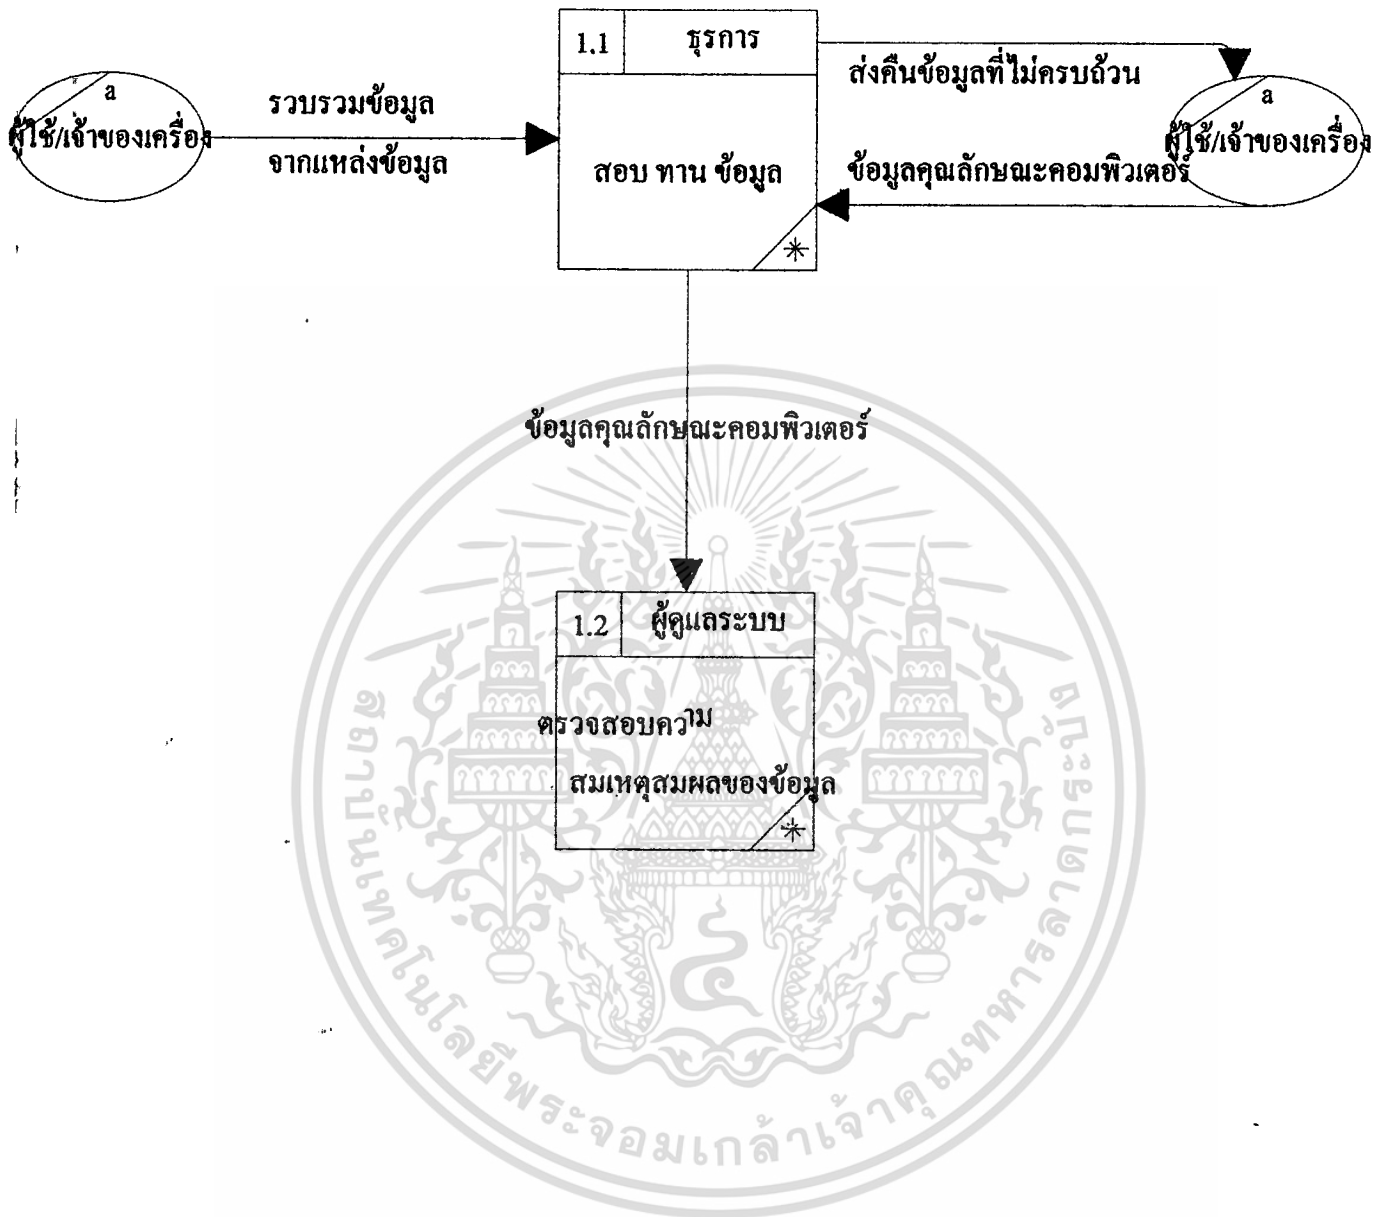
a
ผู้ใช้/เจ้าของเครื่อง

รวบรวมข้อมูล
จากแหล่งข้อมูล

1.1 ธุรการ

สอบ ทาน ข้อมูล

*

ส่งคืนข้อมูลที่ไม่ครบถ้วน

ข้อมูลคุณลักษณะคอมพิวเตอร์

a
ผู้ใช้/เจ้าของเครื่อง

ข้อมูลคุณลักษณะคอมพิวเตอร์

1.2 ผู้ดูแลระบบ

ตรวจสอบความ
สมเหตุสมผลของข้อมูล

*

สถาบันเทคโนโลยีพระจอมเกล้าเจ้าคุณทหารลาดกระบัง